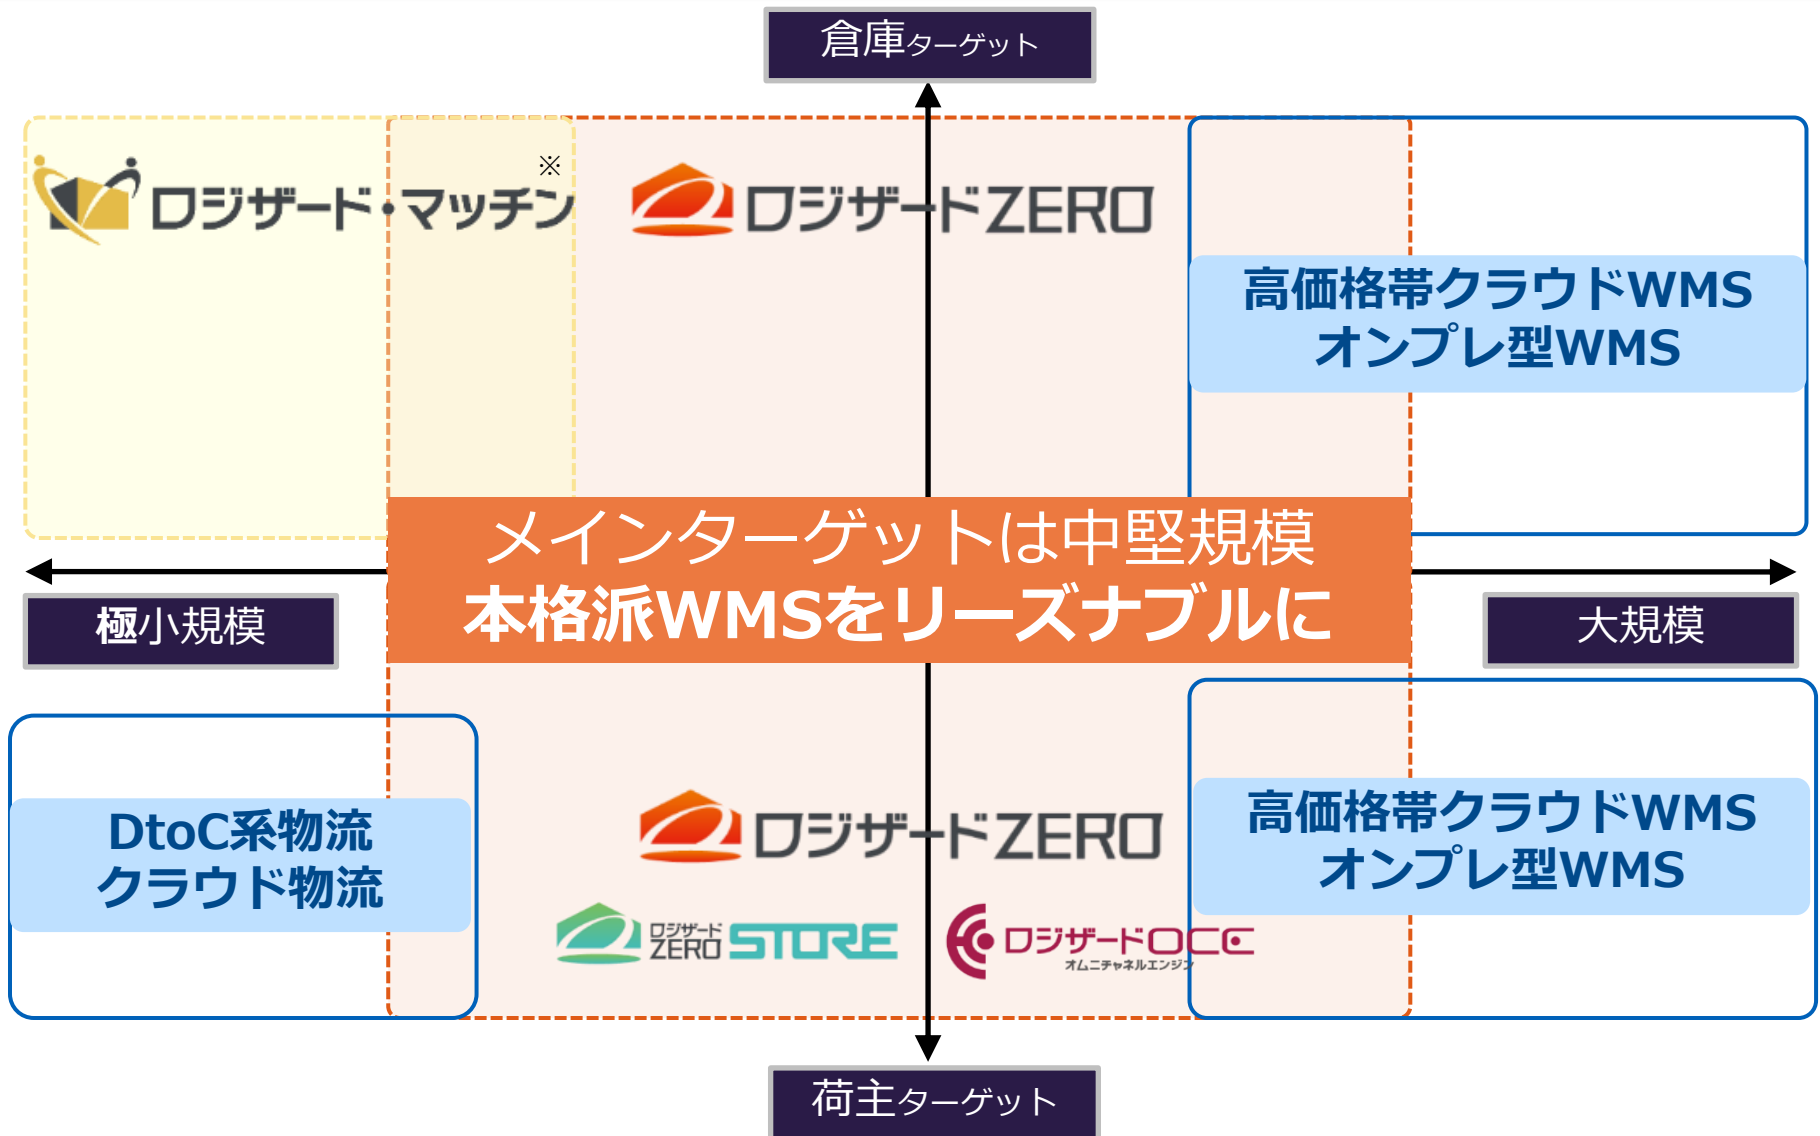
倉庫ターゲット

※

ロジザード・マッチング

ロジザードZERO

高価格帯クラウドWMS
オンプレ型WMS

メインターゲットは中堅規模
本格派WMSをリーズナブルに

極小規模

大規模

DtoC系物流
クラウド物流

ロジザードZERO

高価格帯クラウドWMS
オンプレ型WMS

ロジザード ZERO STORE

ロジザードOCE
オムニチャネルエンジン

荷主ターゲット